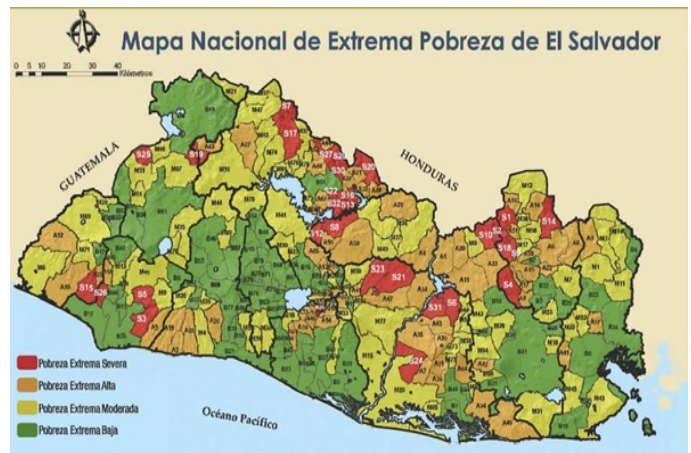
Mapa Nacional de Extrema Pobreza de El Salvador

0 5 10 20 30 40 Kilómetros

GUATEMALA

HONDURAS

S7
S17
S25
S19
S27
S20
S22
S16
S13
S12
S8
S1
S14
S10
S2
S18
S9
S4
S23
S21
S15
S26
S5
S3
S31
S6
S24

Océano Pacífico

Pobreza Extrema Severa
Pobreza Extrema Alta
Pobreza Extrema Moderada
Pobreza Extrema Baja